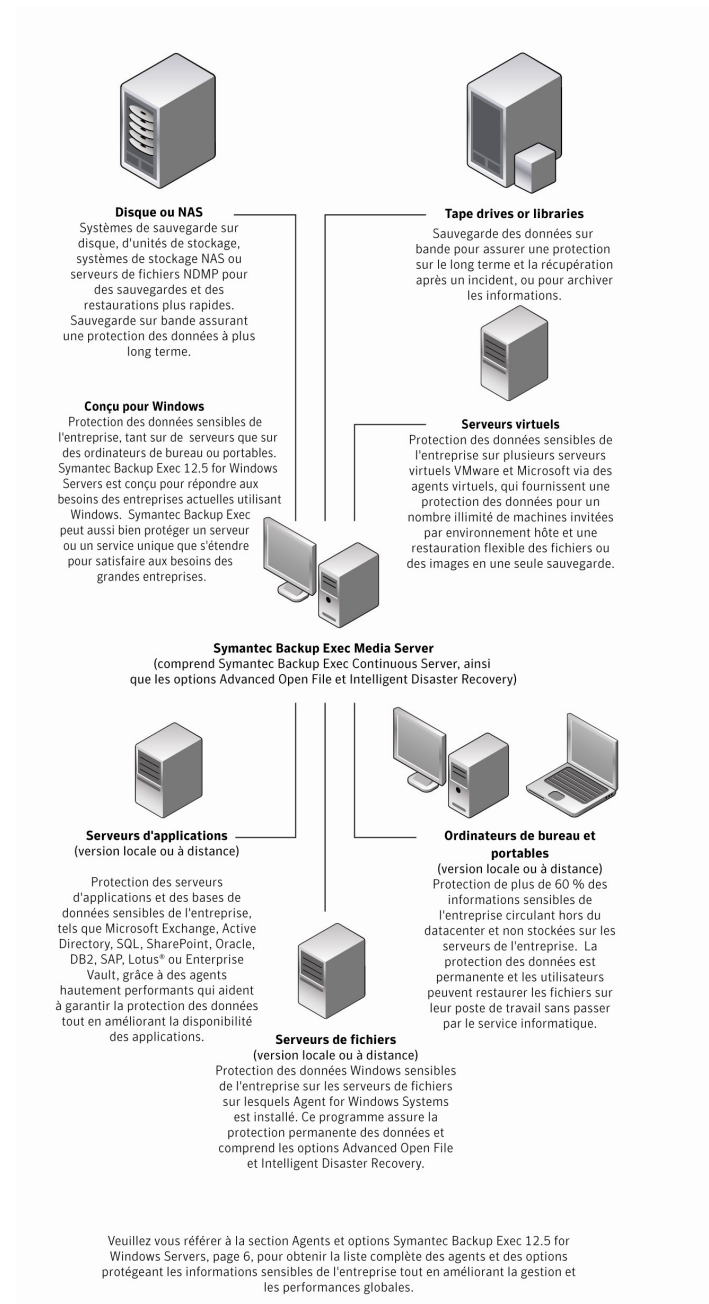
**Disque ou NAS**
Systèmes de sauvegarde sur disque, d'unités de stockage, systèmes de stockage NAS ou serveurs de fichiers NDMP pour des sauvegardes et des restaurations plus rapides. Sauvegarde sur bande assurant une protection des données à plus long terme.

**Tape drives or libraries**
Sauvegarde des données sur bande pour assurer une protection sur le long terme et la récupération après un incident, ou pour archiver les informations.

**Conçu pour Windows**
Protection des données sensibles de l'entreprise, tant sur de serveurs que sur des ordinateurs de bureau ou portables. Symantec Backup Exec 12.5 for Windows Servers est conçu pour répondre aux besoins des entreprises actuelles utilisant Windows. Symantec Backup Exec peut aussi bien protéger un serveur ou un service unique que s'étendre pour satisfaire aux besoins des grandes entreprises.

**Serveurs virtuels**
Protection des données sensibles de l'entreprise sur plusieurs serveurs virtuels VMware et Microsoft via des agents virtuels, qui fournissent une protection des données pour un nombre illimité de machines invitées par environnement hôte et une restauration flexible des fichiers ou des images en une seule sauvegarde.

**Symantec Backup Exec Media Server**
(comprend Symantec Backup Exec Continuous Server, ainsi que les options Advanced Open File et Intelligent Disaster Recovery)

**Serveurs d'applications**
(version locale ou à distance)

Protection des serveurs d'applications et des bases de données sensibles de l'entreprise, tels que Microsoft Exchange, Active Directory, SQL, SharePoint, Oracle, DB2, SAP, Lotus® ou Enterprise Vault, grâce à des agents hautement performants qui aident à garantir la protection des données tout en améliorant la disponibilité des applications.

**Ordinateurs de bureau et portables**
(version locale ou à distance)
Protection de plus de 60 % des informations sensibles de l'entreprise circulant hors du datacenter et non stockées sur les serveurs de l'entreprise. La protection des données est permanente et les utilisateurs peuvent restaurer les fichiers sur leur poste de travail sans passer par le service informatique.

**Serveurs de fichiers**
(version locale ou à distance)
Protection des données Windows sensibles de l'entreprise sur les serveurs de fichiers sur lesquels Agent for Windows Systems est installé. Ce programme assure la protection permanente des données et comprend les options Advanced Open File et Intelligent Disaster Recovery.

Veuillez vous référer à la section Agents et options Symantec Backup Exec 12.5 for Windows Servers, page 6, pour obtenir la liste complète des agents et des options protégeant les informations sensibles de l'entreprise tout en améliorant la gestion et les performances globales.